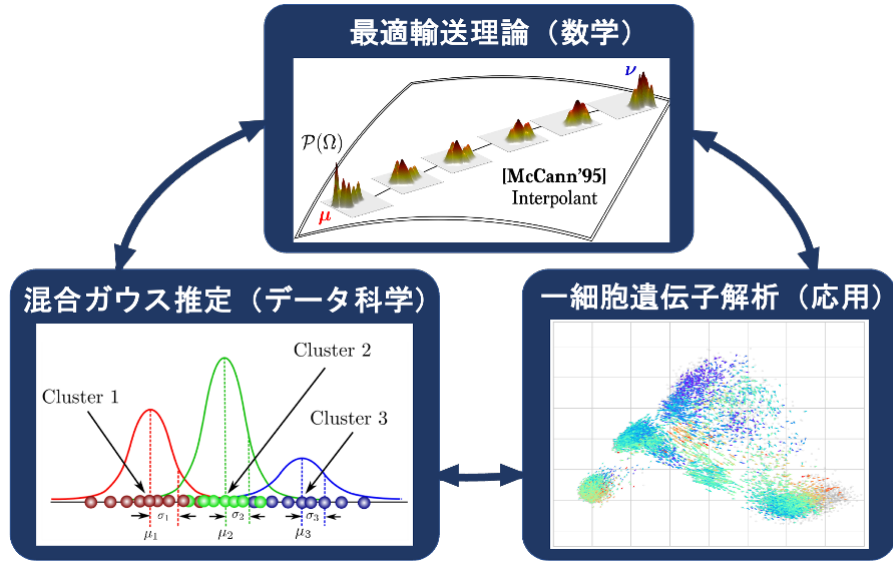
最適輸送理論（数学）

$\nu$

$\mathcal{P}(\Omega)$

$\mu$

[McCann'95] Interpolant

混合ガウス推定（データ科学）

Cluster 2

Cluster 1

Cluster 3

$\sigma_1$ $\sigma_2$ $\sigma_3$

$\mu_1$ $\mu_2$ $\mu_3$

一細胞遺伝子解析（応用）